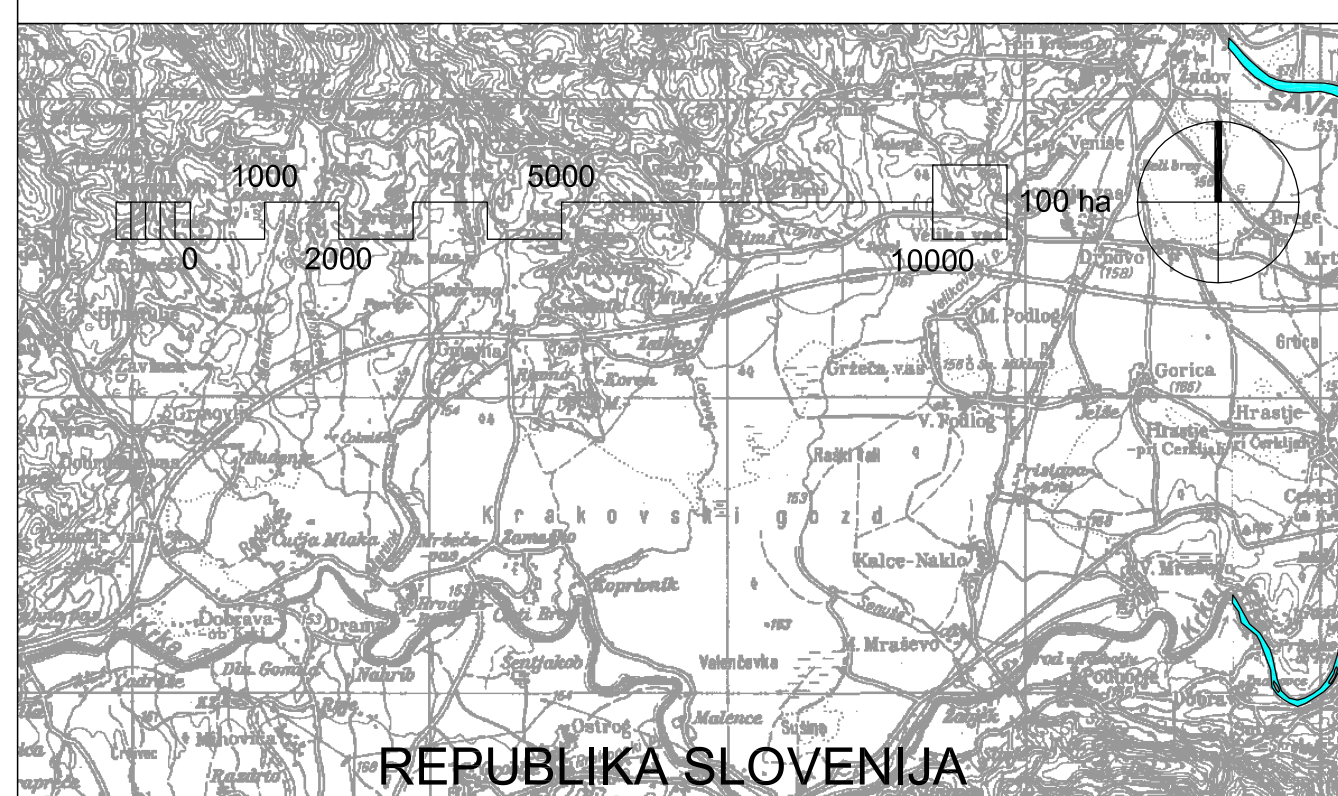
1000
5000
100 ha
0
2000
10000
SAVA
Veniše
Velika vas
Drnovo
(158)
Brege
Gorica
(195)
Hrastje
Hrastje pri Cerkljah
Grčeca vas
M. Podlog
V. Podlog
Jelše
Raški Vali
Pristava
Ćrnomelj
Koren
Kalce-Naklo
Krakovski gozd
Čudja Mlaka
Mršeča vas
Zameško
Kopriivnik
Dobrava ob Krki
Dramlje
Valenčevka
M. Mraševo
Šentjakob
Malence
Ostrog
Mraševo
Podbočje
Zagrič
Krka
Grmovlje
Rudno
Dol. Gomila
Mihovica
REPUBLIKA SLOVENIJA